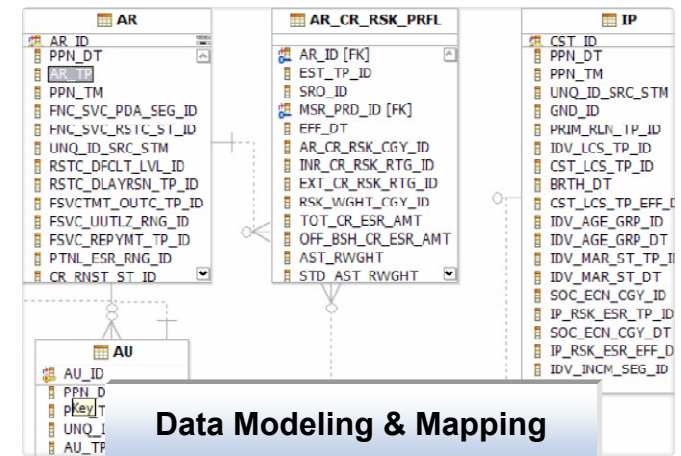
AR
AR_ID
PPN_DT
AR_TP
PPN_TM
FNC_SVC_PDA_SEG_ID
FNC_SVC_RSTC_ST_ID
UNQ_ID_SRC_STM
RSTC_DFCLT_LVL_ID
RSTC_DLAYRSN_TP_ID
FSVCTMT_OUTC_TP_ID
FSVC_UUTLZ_RNG_ID
FSVC_REPYMT_TP_ID
PTNL_ESR_RNG_ID
CR_RNST_ST_ID

AR_CR_RSK_PRFL
AR_ID [FK]
EST_TP_ID
SRO_ID
MSR_PRD_ID [FK]
EFF_DT
AR_CR_RSK_CGY_ID
INR_CR_RSK_RTG_ID
EXT_CR_RSK_RTG_ID
RSK_WGHT_CGY_ID
TOT_CR_ESR_AMT
OFF_BSH_CR_ESR_AMT
AST_RWGHT
STD_AST_RWGHT

IP
CST_ID
PPN_DT
PPN_TM
UNQ_ID_SRC_STM
GND_ID
PRIM_RLN_TP_ID
IDV_LCS_TP_ID
CST_LCS_TP_ID
BRTH_DT
CST_LCS_TP_EFF_D
IDV_AGE_GRP_ID
IDV_AGE_GRP_DT
IDV_MAR_ST_TP_I
IDV_MAR_ST_DT
SOC_ECN_CGY_ID
IP_RSK_ESR_TP_ID
SOC_ECN_CGY_DT
IP_RSK_ESR_EFF_D
IDV_INCM_SEG_ID

AU
AU_ID
PPN_D
P Key T
UNQ_I
AU_TP

Data Modeling & Mapping